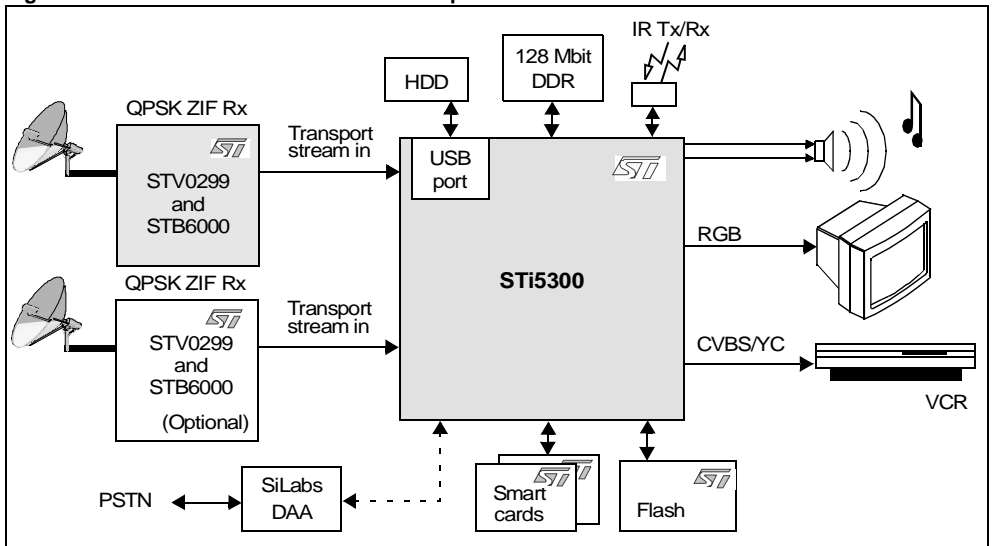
HDD

128 Mbit DDR

IR Tx/Rx

QPSK ZIF Rx

STV0299 and STB6000

Transport stream in

USB port

STi5300

RGB

QPSK ZIF Rx

STV0299 and STB6000

(Optional)

Transport stream in

CVBS/YC

VCR

PSTN

SiLabs DAA

Smart cards

Flash